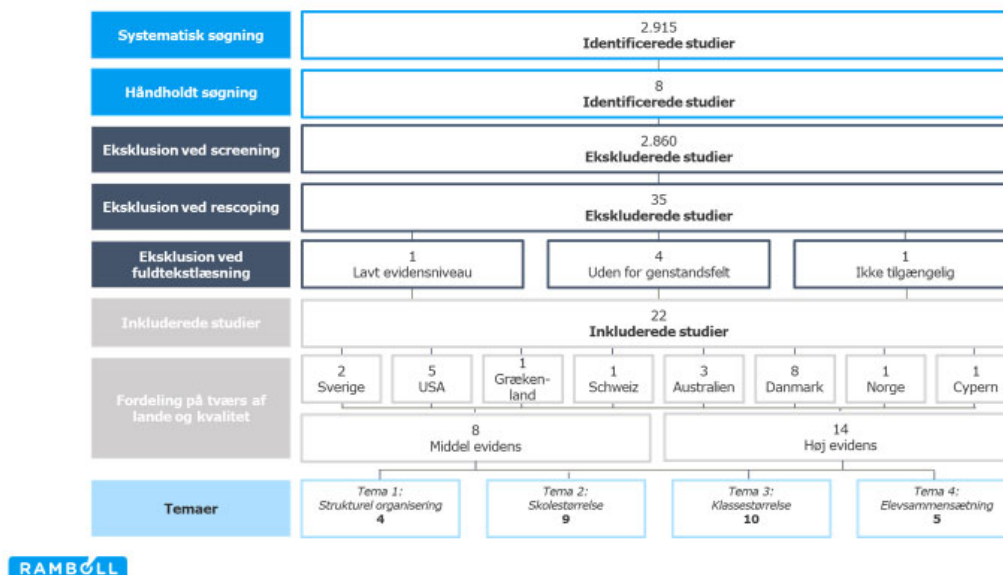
Systematisk søgning

2.915
**Identificerede studier**

Håndholdt søgning

8
**Identificerede studier**

Eksklusion ved screening

2.860
**Ekskluderede studier**

Eksklusion ved rescoping

35
**Ekskluderede studier**

Eksklusion ved fuldtekstlæsning

1
Lavt evidensniveau

4
Uden for genstandsfelt

1
Ikke tilgængelig

Inkluderede studier

22
**Inkluderede studier**

Fordeling på tværs af lande og kvalitet

2
Sverige

5
USA

1
Grækenland

1
Schweiz

3
Australien

8
Danmark

1
Norge

1
Cypern

8
Middel evidens

14
Høj evidens

Temaer

*Tema 1:*
*Strukturel organisering*
**4**

*Tema 2:*
*Skolestørrelse*
**9**

*Tema 3:*
*Klassestørrelse*
**10**

*Tema 4:*
*Elevsammensætning*
**5**

RAMBOLL